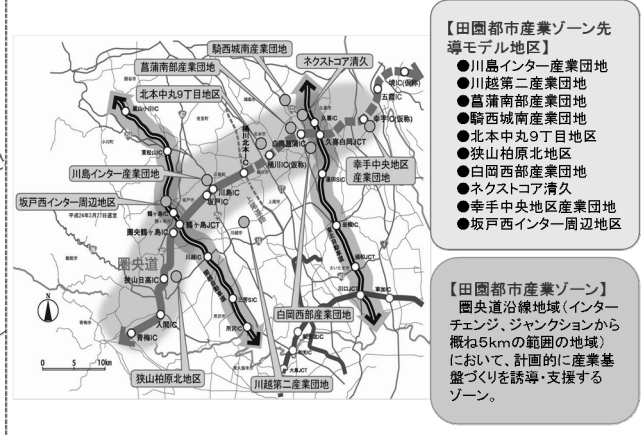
騎西城南産業団地
菖蒲南部産業団地
ネクストコア清久
北本中丸9丁目地区
幸手中央地区産業団地
川島インター産業団地
坂戸西インター周辺地区
平成24年3月27日選定
圏央道
鶴ヶ島JCT
久喜白岡JCT
白岡西部産業団地
狭山柏原北地区
川越第二産業団地
0 5 10km
N

【田園都市産業ゾーン先導モデル地区】
●川島インター産業団地
●川越第二産業団地
●菖蒲南部産業団地
●騎西城南産業団地
●北本中丸9丁目地区
●狭山柏原北地区
●白岡西部産業団地
●ネクストコア清久
●幸手中央地区産業団地
●坂戸西インター周辺地区

【田園都市産業ゾーン】
圏央道沿線地域(インターチェンジ、ジャンクションから概ね5kmの範囲の地域)において、計画的に産業基盤づくりを誘導・支援するゾーン。